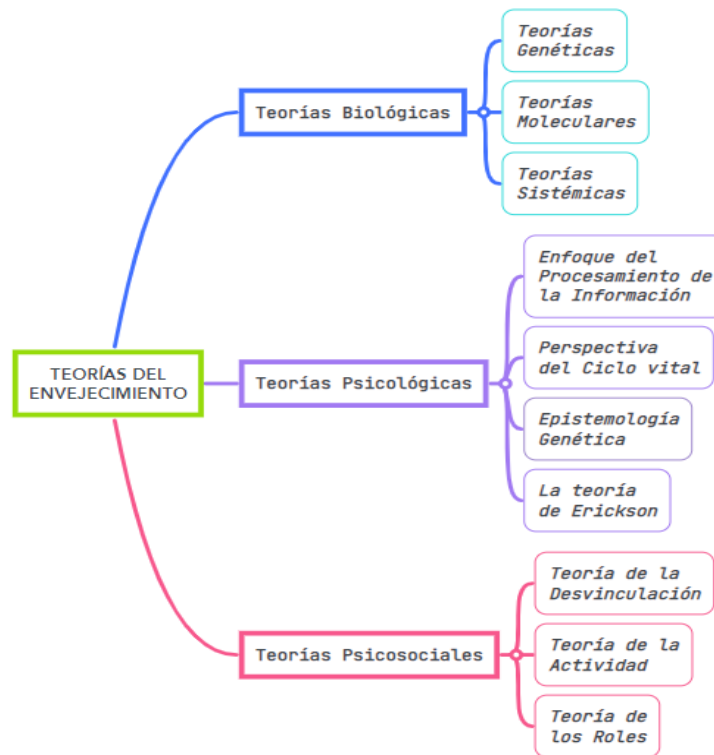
TEORÍAS DEL ENVEJECIMIENTO

Teorías Biológicas

Teorías Genéticas

Teorías Moleculares

Teorías Sistémicas

Teorías Psicológicas

Enfoque del Procesamiento de la Información

Perspectiva del Ciclo vital

Epistemología Genética

La teoría de Erickson

Teorías Psicosociales

Teoría de la Desvinculación

Teoría de la Actividad

Teoría de los Roles